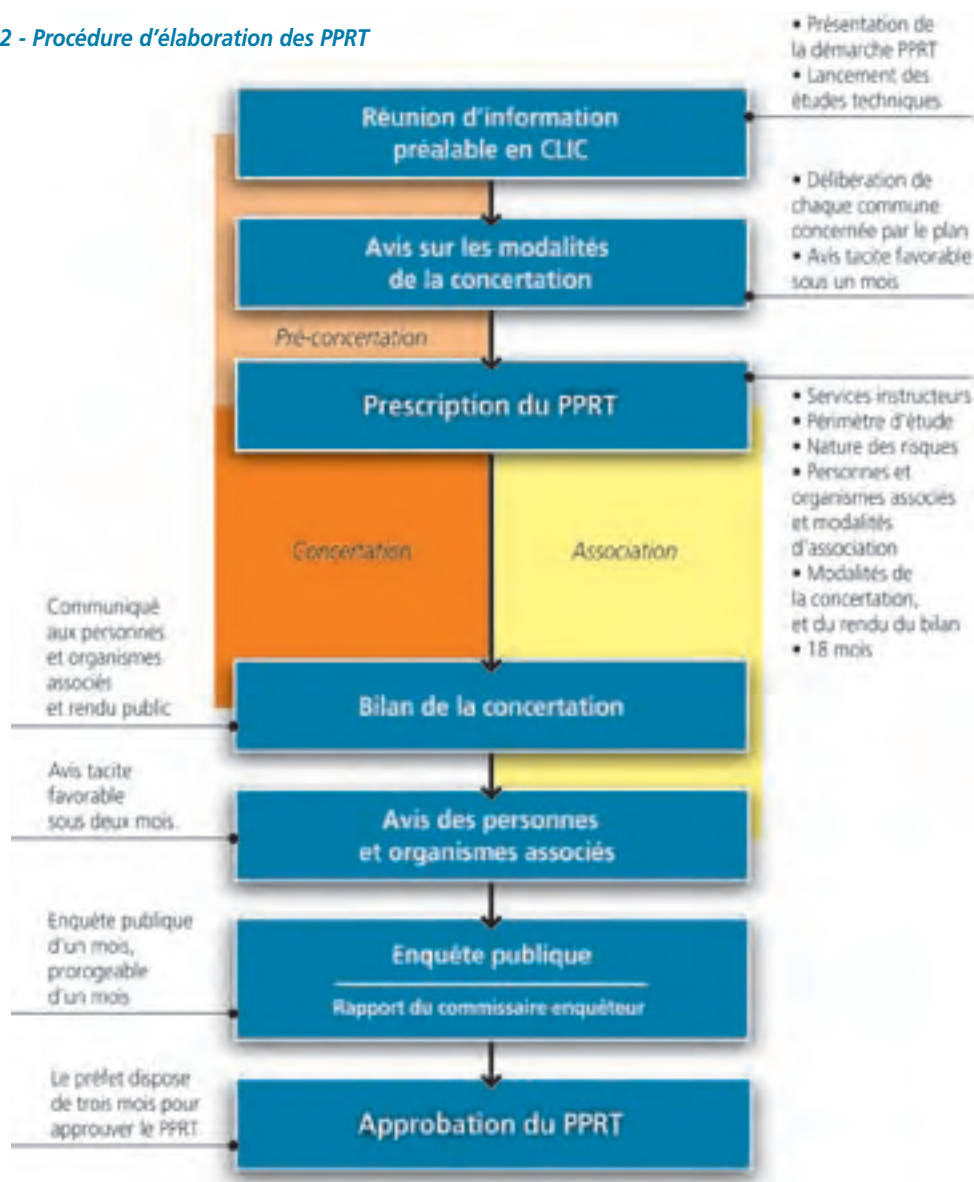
2 - Procédure d'élaboration des PPRT

Réunion d'information préalable en CLIC

• Présentation de la démarche PPRT
• Lancement des études techniques

Avis sur les modalités de la concertation

• Délibération de chaque commune concernée par le plan
• Avis tacite favorable sous un mois

Pré-concertation

Prescription du PPRT

• Services instructeurs
• Périmètre d'étude
• Nature des risques
• Personnes et organismes associés et modalités d'association
• Modalités de la concertation, et du rendu du bilan
• 18 mois

Concertation

Association

Communiqué aux personnes et organismes associés et rendu public

Bilan de la concertation

Avis tacite favorable sous deux mois.

Avis des personnes et organismes associés

Enquête publique d'un mois, prorogeable d'un mois

Enquête publique

Rapport du commissaire enquêteur

Le préfet dispose de trois mois pour approuver le PPRT.

Approbation du PPRT